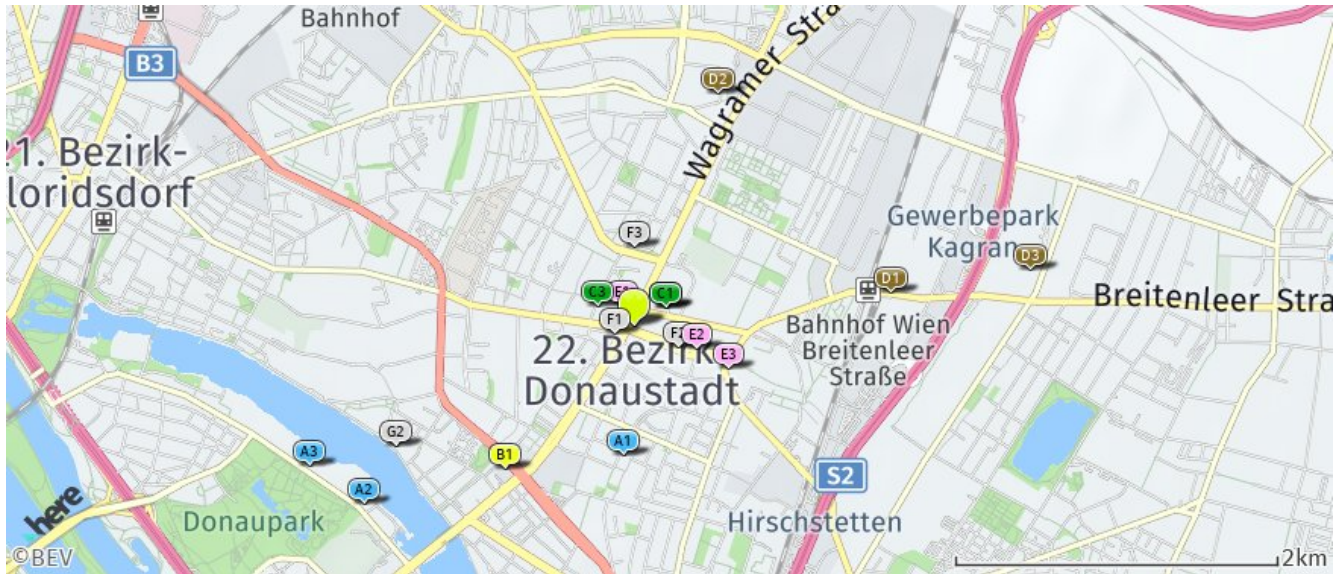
Bahnhof

B3

Wagramer Stra

D2

21. Bezirk-
Floridsdorf

F3

Gewerbepark
Kagran

D3

D1

Breitenleer Stra

C3

E1

C1

F1

F2

E2

Bahnhof Wien
Breitenleer
Straße

E3

22. Bezirk
Donaustadt

G2

A3

A1

B1

S2

A2

here

Donaupark

Hirschstetten

©BEV

2km